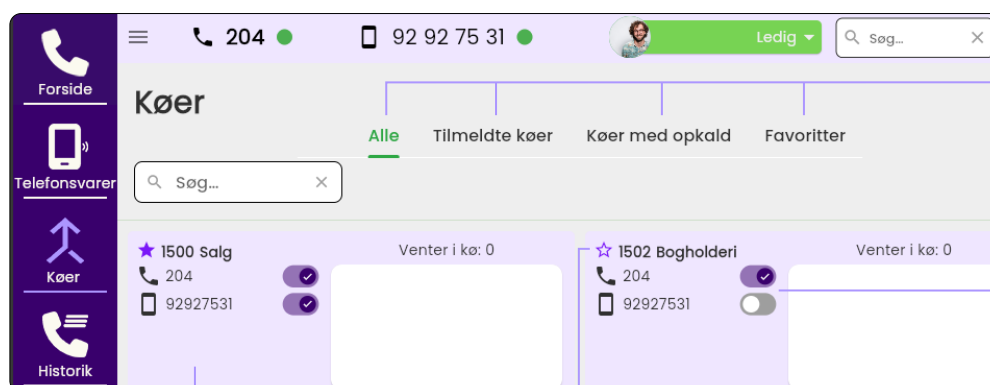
Forside
Telefonsvarer
Køer
Historik

204
92 92 75 31
Ledig
Søg...

Køer

Alle
Tilmeldte køer
Køer med opkald
Favoritter

Søg...

1500 Salg
Venter i kø: 0
204
92927531

1502 Bogholderi
Venter i kø: 0
204
92927531